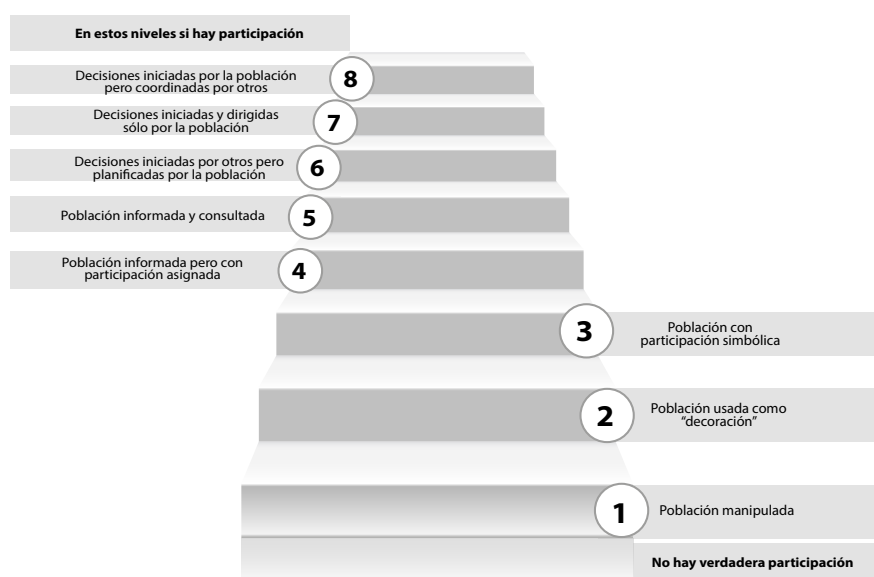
En estos niveles si hay participación

8 Decisiones iniciadas por la población pero coordinadas por otros

7 Decisiones iniciadas y dirigidas sólo por la población

6 Decisiones iniciadas por otros pero planificadas por la población

5 Población informada y consultada

4 Población informada pero con participación asignada

3 Población con participación simbólica

2 Población usada como "decoración"

1 Población manipulada

No hay verdadera participación